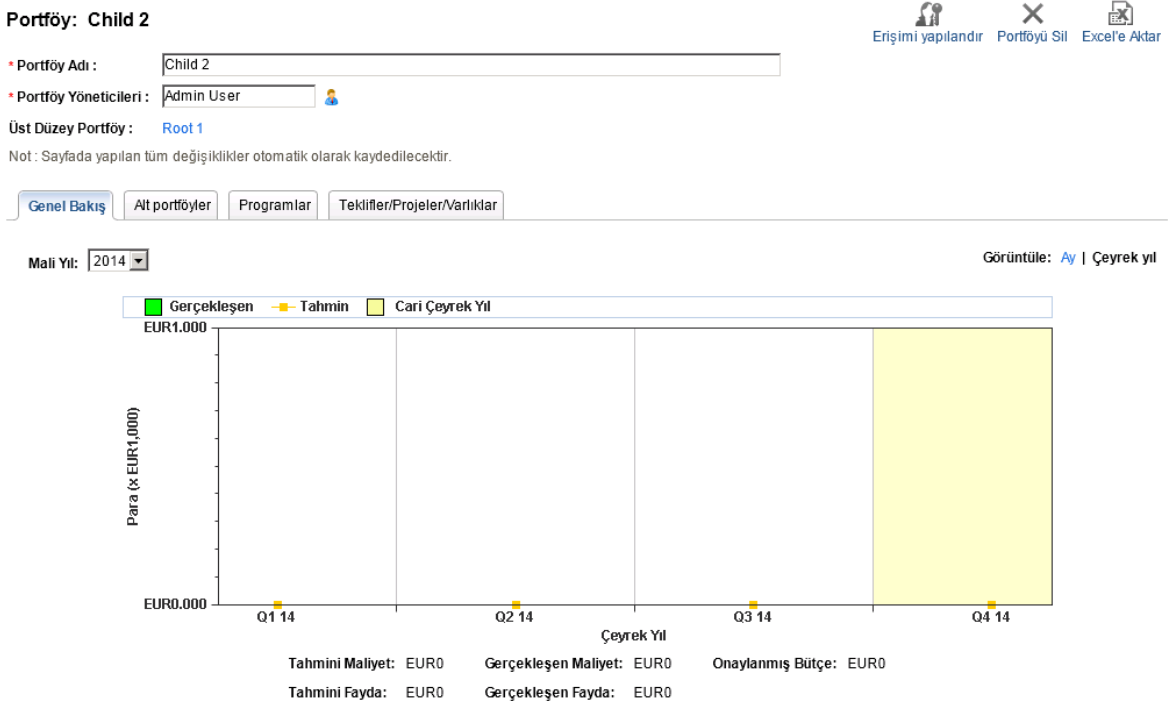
Portföy: Child 2

Erişimi yapılandır Portföyü Sil Excel'e Aktar

* Portföy Adı : Child 2

* Portföy Yöneticileri : Admin User

Üst Düzey Portföy : Root 1

Not : Sayfada yapılan tüm değişiklikler otomatik olarak kaydedilecektir.

Genel Bakış Alt portföyler Programlar Teklifler/Projeler/Varlıklar

Mali Yıl: 2014

Görüntüle: Ay | Çeyrek yıl

Gerçekleşen Tahmin Cari Çeyrek Yıl

EUR1.000

Para (x EUR1,000)

EUR0.000

Q1 14 Q2 14 Q3 14 Q4 14

Çeyrek Yıl

Tahmini Maliyet: EUR0 Gerçekleşen Maliyet: EUR0 Onaylanmış Bütçe: EUR0

Tahmini Fayda: EUR0 Gerçekleşen Fayda: EUR0